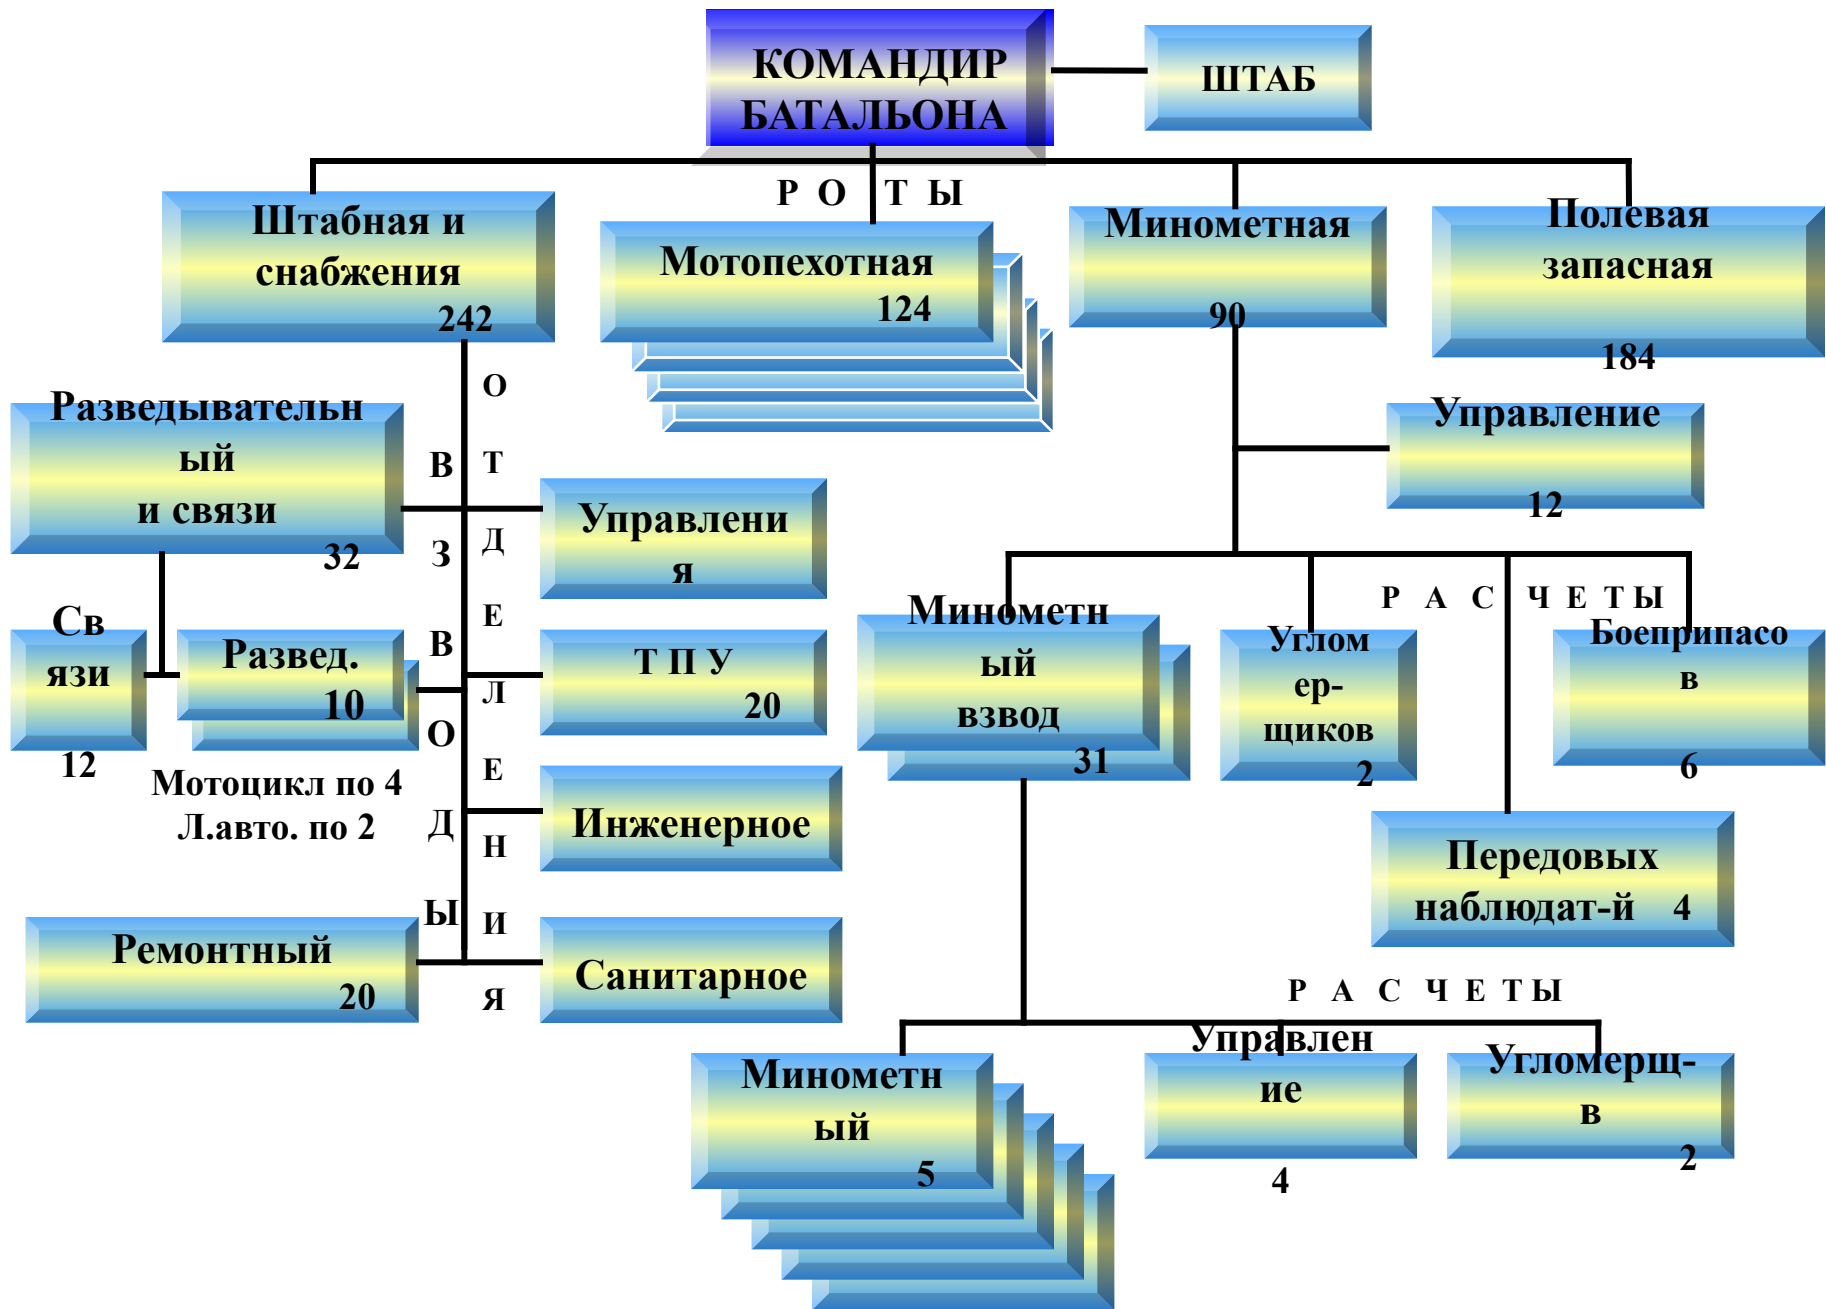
КОМАНДИР БАТАЛЬОНА

ШТАБ

Р О Т Ы

Штабная и снабжения
242

Мотопехотная
124

Минометная
90

Полевая запасная
184

Управление
12

Разведывательный и связи
32

В З В О Д Ы

О Т Д Е Л Е Н И Я

Управления

Св язи
12

Развед.
10

Мотоцикл по 4
Л.авто. по 2

Т П У
20

Инженерное

Ремонтный
20

Санитарное

Р А С Ч Е Т Ы

Минометный взвод
31

Угломерщиков
2

Боеприпасов
6

Передовых наблюдат-й 4

Р А С Ч Е Т Ы

Минометный
5

Управление
4

Угломерщ-в
2